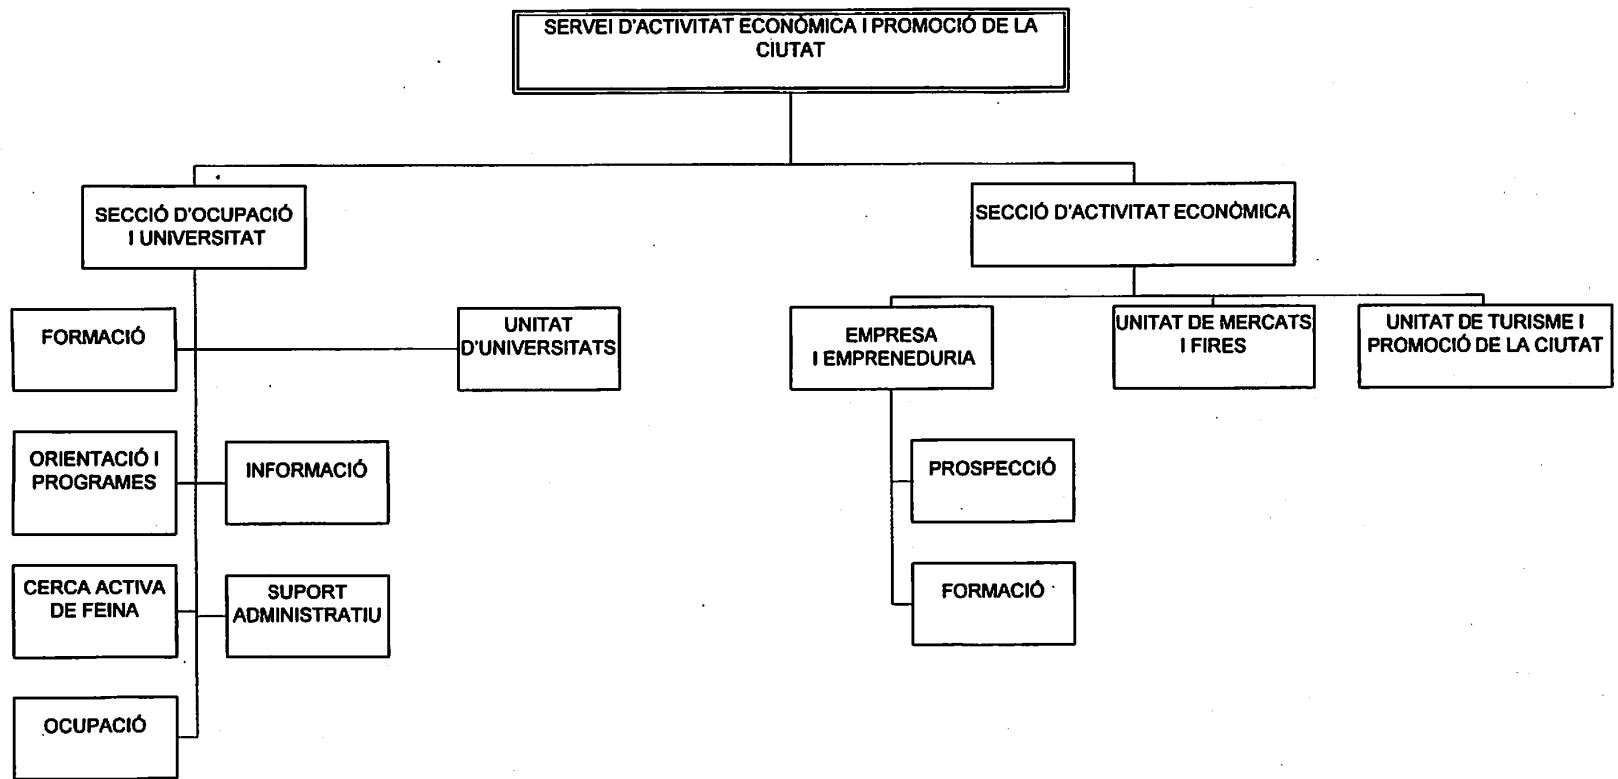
SERVEI D'ACTIVITAT ECONÒMICA I PROMOCIÓ DE LA CIUTAT

SECCIÓ D'OCUPACIÓ I UNIVERSITAT

SECCIÓ D'ACTIVITAT ECONÒMICA

FORMACIÓ

UNITAT D'UNIVERSITATS

ORIENTACIÓ I PROGRAMES

INFORMACIÓ

CERCA ACTIVA DE FEINA

SUPORT ADMINISTRATIU

OCUPACIÓ

EMPRESA I EMPRENEDURIA

UNITAT DE MERCATS I FIRES

UNITAT DE TURISME I PROMOCIÓ DE LA CIUTAT

PROSPECCIÓ

FORMACIÓ